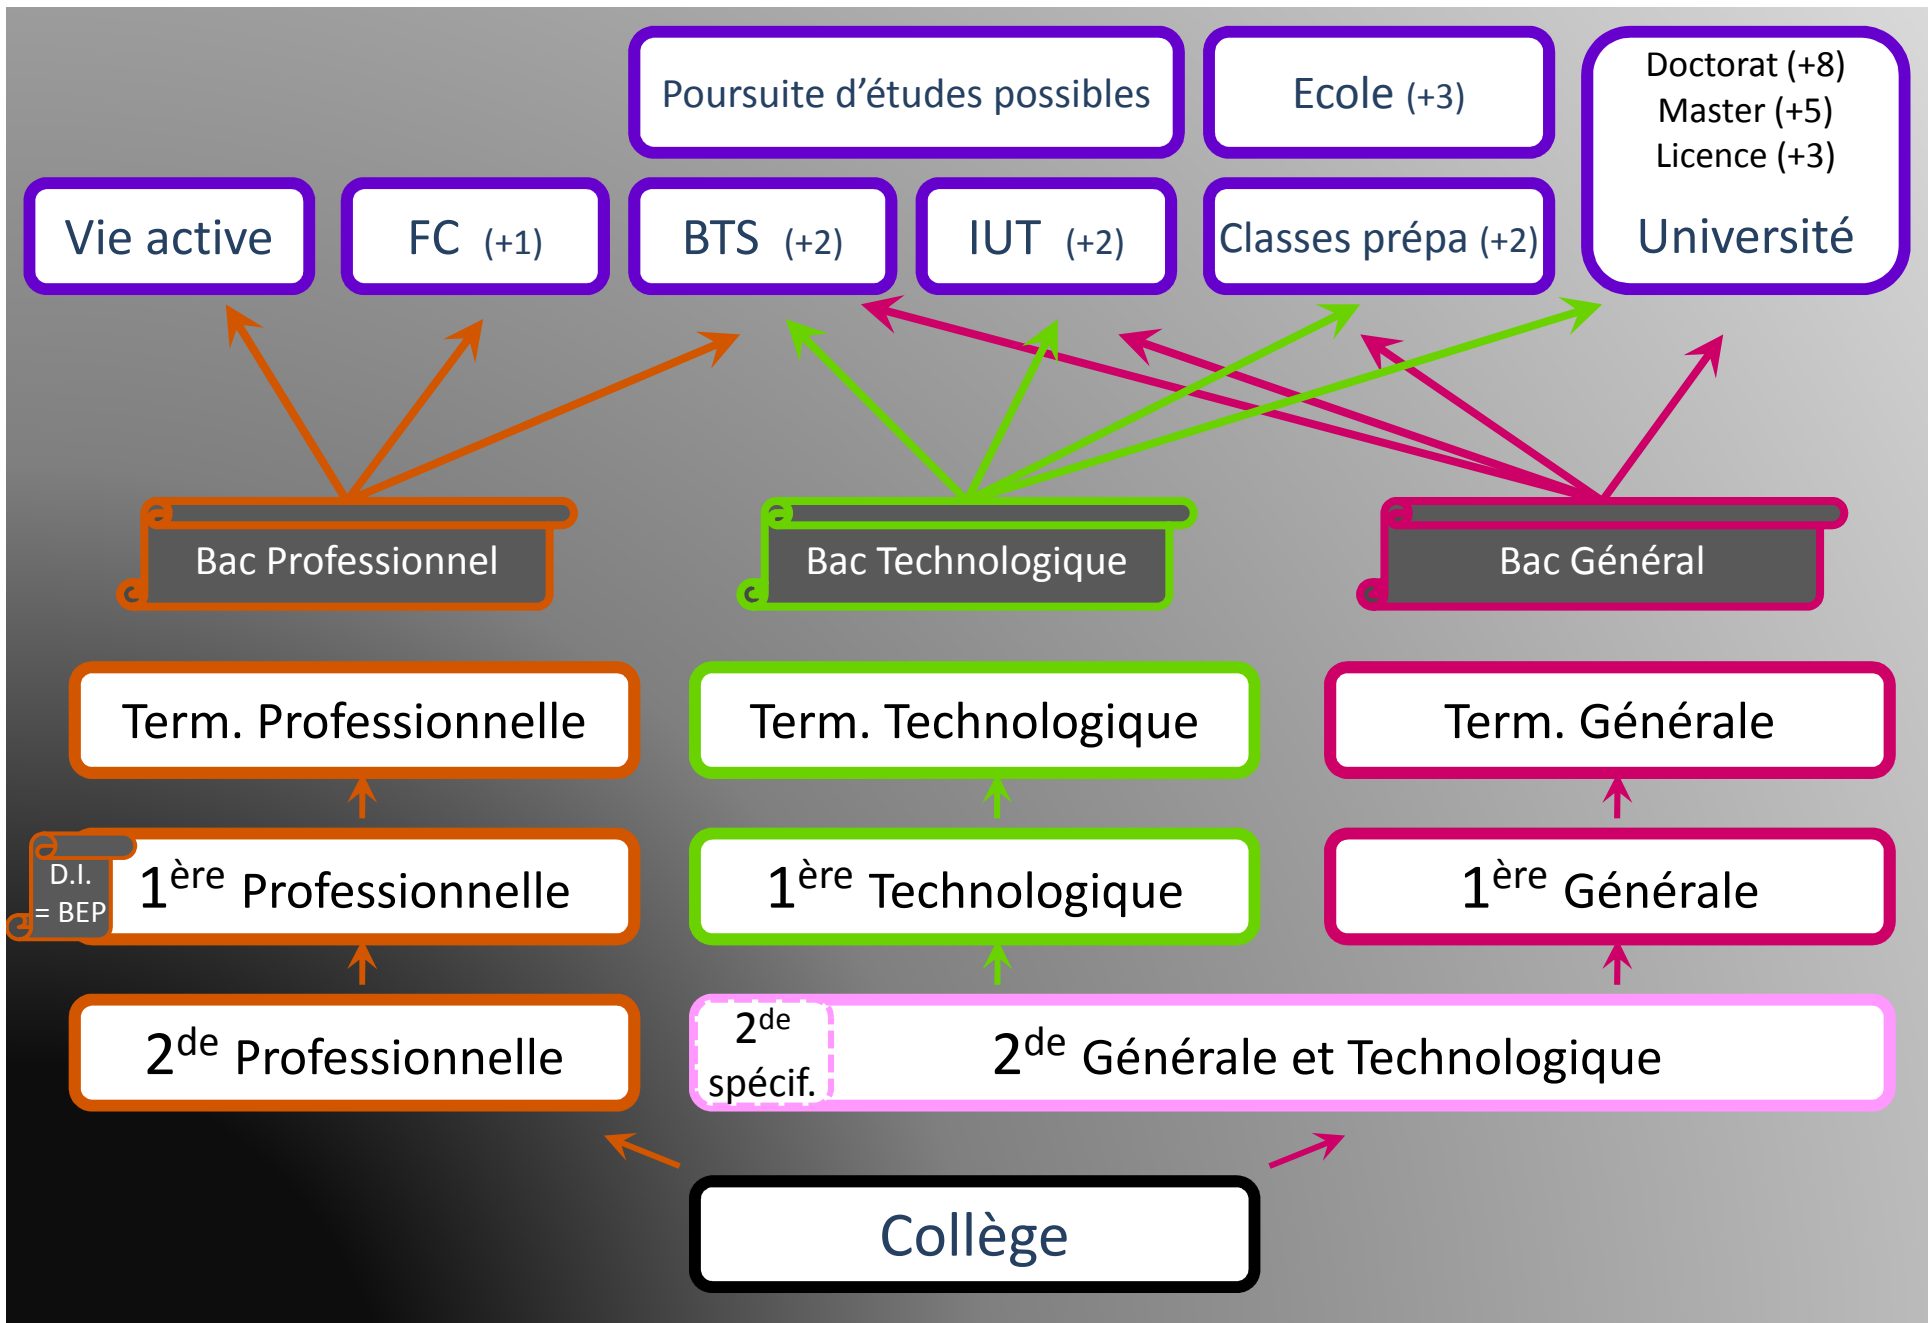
Poursuite d'études possibles

Ecole (+3)

Doctorat (+8)
Master (+5)
Licence (+3)
Université

Vie active

FC (+1)

BTS (+2)

IUT (+2)

Classes prépa (+2)

Bac Professionnel

Bac Technologique

Bac Général

Term. Professionnelle

Term. Technologique

Term. Générale

D.I. = BEP

$1^{ère}$ Professionnelle

$1^{ère}$ Technologique

$1^{ère}$ Générale

$2^{de}$ Professionnelle

$2^{de}$ spécif.

$2^{de}$ Générale et Technologique

Collège